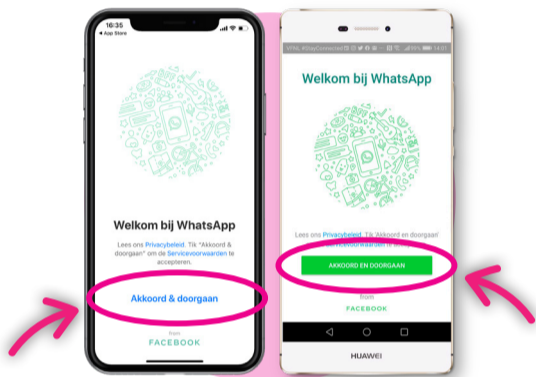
16:35
◂ App Store

Welkom bij WhatsApp

Lees ons Privacybeleid. Tik "Akkoord & doorgaan" om de Servicevoorwaarden te accepteren.

Akkoord & doorgaan

from
FACEBOOK

VFNL #StayConnected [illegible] 14:01

Welkom bij WhatsApp

Lees ons Privacybeleid. Tik 'Akkoord en doorgaan' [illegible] Servicevoorwaarden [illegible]

AKKOORD EN DOORGAAN

from
FACEBOOK

HUAWEI